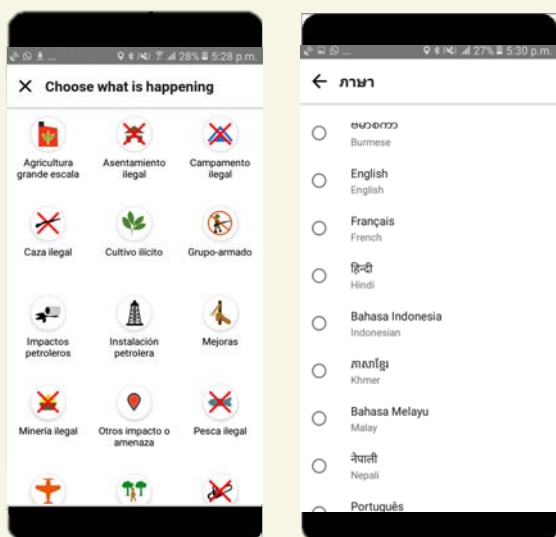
28% 5:28 p.m.

Choose what is happening

Agricultura grande escala

Asentamiento ilegal

Campamento ilegal

Caza ilegal

Cultivo ilícito

Grupo-armado

Impactos petroleros

Instalación petrolera

Mejoras

Minería ilegal

Otros impacto o amenaza

Pesca ilegal

27% 5:30 p.m.

ภาษา

ဗမာစကား
Burmese

English
English

Français
French

हिन्दी
Hindi

Bahasa Indonesia
Indonesian

ភាសាខ្មែរ
Khmer

Bahasa Melayu
Malay

नेपाली
Nepali

Português